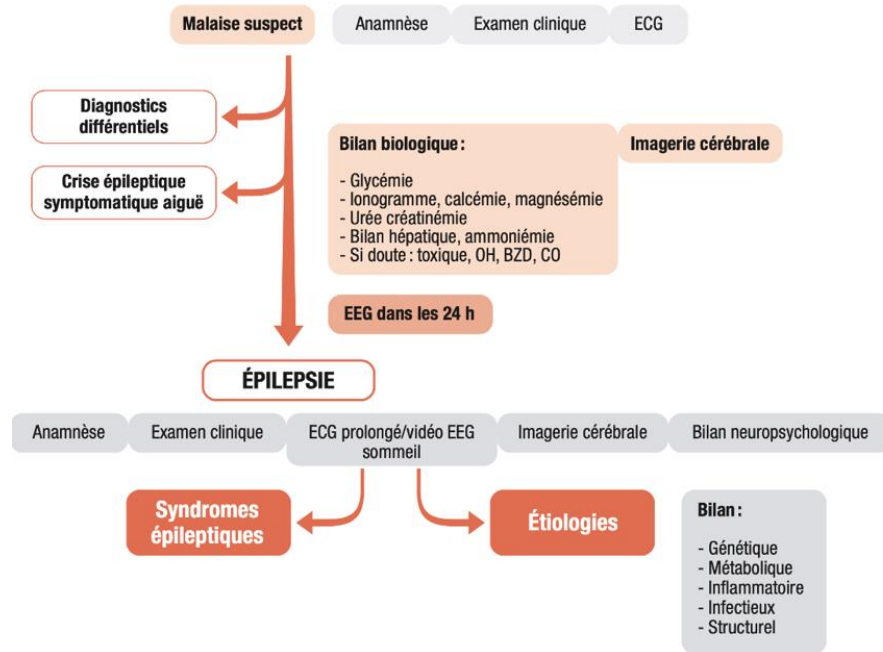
Malaise suspect
Anamnèse
Examen clinique
ECG

Diagnostics différentiels

Crise épileptique symptomatique aiguë

Bilan biologique :
- Glycémie
- Ionogramme, calcémie, magnésémie
- Urée créatinémie
- Bilan hépatique, ammoniémie
- Si doute : toxique, OH, BZD, CO

Imagerie cérébrale

EEG dans les 24 h

ÉPILEPSIE

Anamnèse
Examen clinique
ECG prolongé/vidéo EEG sommeil
Imagerie cérébrale
Bilan neuropsychologique

Syndromes épileptiques

Étiologies

Bilan :
- Génétique
- Métabolique
- Inflammatoire
- Infectieux
- Structurel